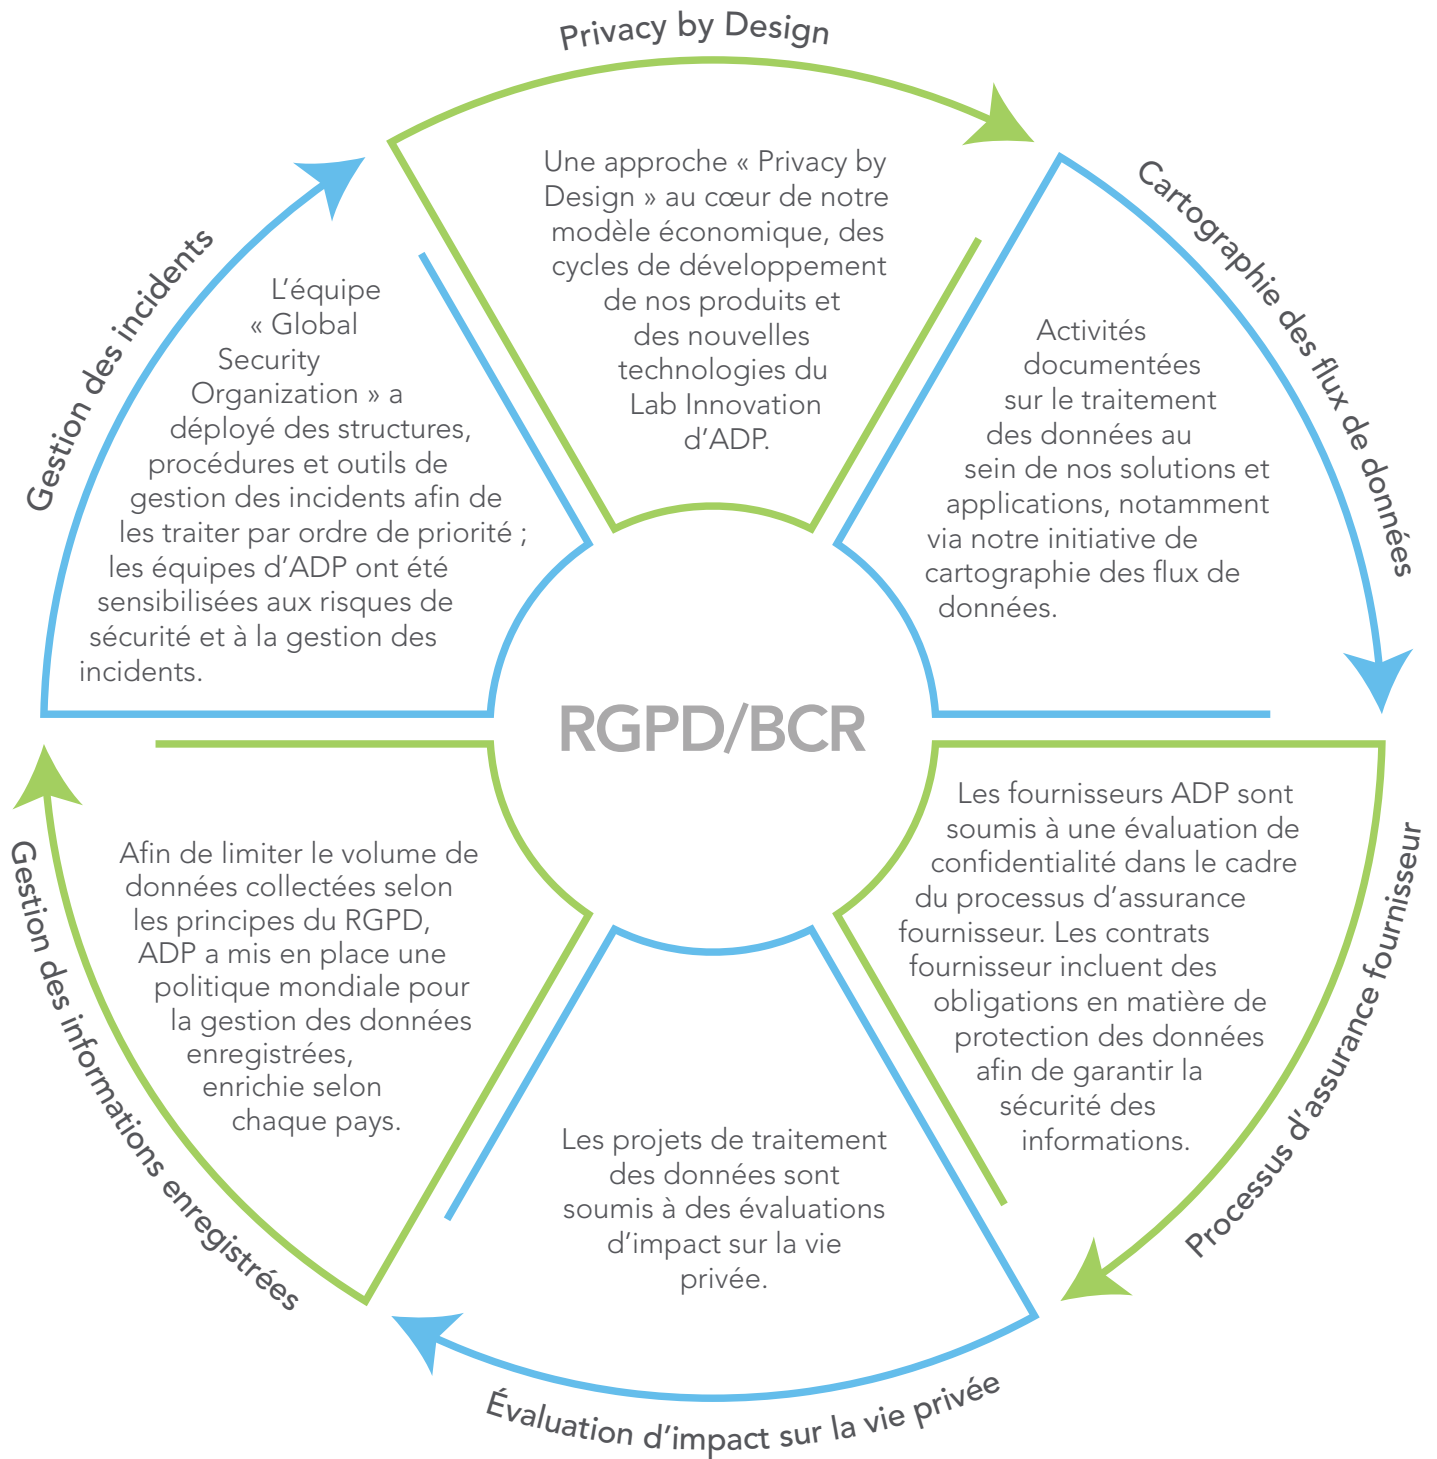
Privacy by Design

Une approche « Privacy by Design » au cœur de notre modèle économique, des cycles de développement de nos produits et des nouvelles technologies du Lab Innovation d'ADP.

Cartographie des flux de données

Activités documentées sur le traitement des données au sein de nos solutions et applications, notamment via notre initiative de cartographie des flux de données.

Processus d'assurance fournisseur

Les fournisseurs ADP sont soumis à une évaluation de confidentialité dans le cadre du processus d'assurance fournisseur. Les contrats fournisseur incluent des obligations en matière de protection des données afin de garantir la sécurité des informations.

Évaluation d'impact sur la vie privée

Les projets de traitement des données sont soumis à des évaluations d'impact sur la vie privée.

Gestion des informations enregistrées

Afin de limiter le volume de données collectées selon les principes du RGPD, ADP a mis en place une politique mondiale pour la gestion des données enregistrées, enrichie selon chaque pays.

Gestion des incidents

L'équipe « Global Security Organization » a déployé des structures, procédures et outils de gestion des incidents afin de les traiter par ordre de priorité ; les équipes d'ADP ont été sensibilisées aux risques de sécurité et à la gestion des incidents.

RGPD/BCR